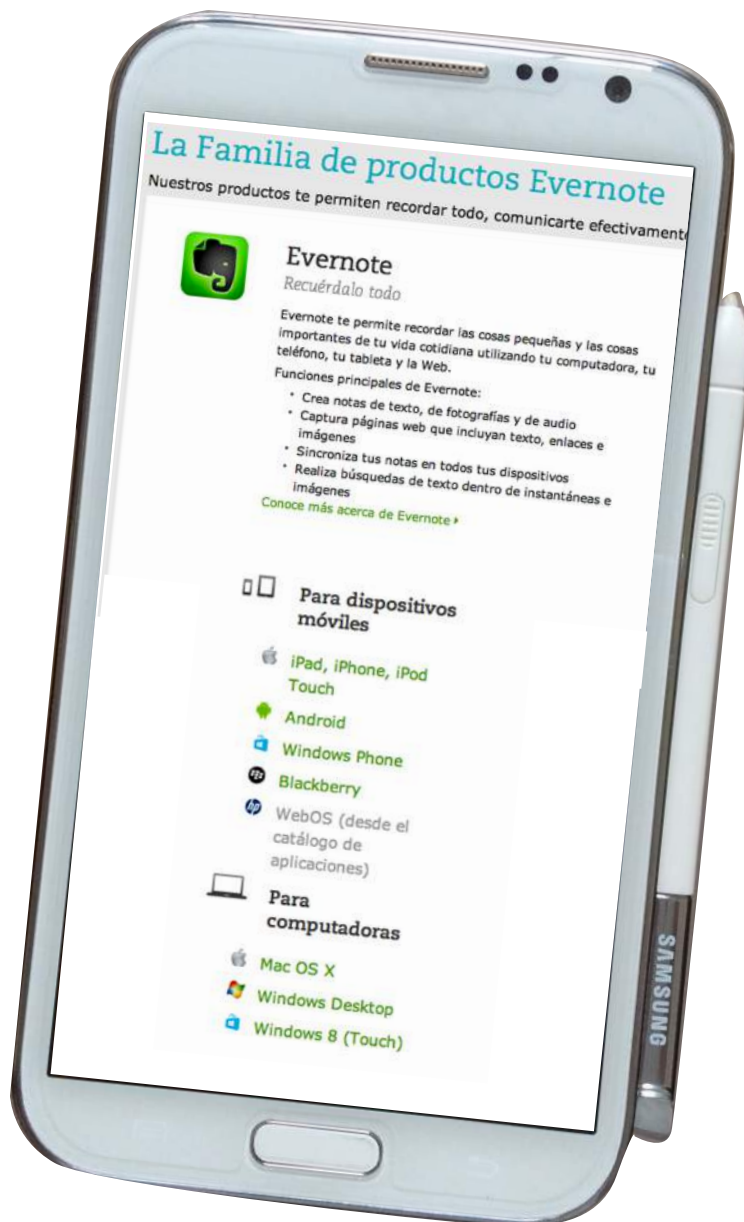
La Familia de productos Evernote

Nuestros productos te permiten recordar todo, comunicarte efectivamente

Evernote

Recuérdalo todo

Evernote te permite recordar las cosas pequeñas y las cosas importantes de tu vida cotidiana utilizando tu computadora, tu teléfono, tu tableta y la Web.

Funciones principales de Evernote:

- Crea notas de texto, de fotografías y de audio
- Captura páginas web que incluyan texto, enlaces e imágenes
- Sincroniza tus notas en todos tus dispositivos
- Realiza búsquedas de texto dentro de instantáneas e imágenes

Conoce más acerca de Evernote ▸

Para dispositivos móviles

iPad, iPhone, iPod Touch

Android

Windows Phone

Blackberry

WebOS (desde el catálogo de aplicaciones)

Para computadoras

Mac OS X

Windows Desktop

Windows 8 (Touch)

SAMSUNG